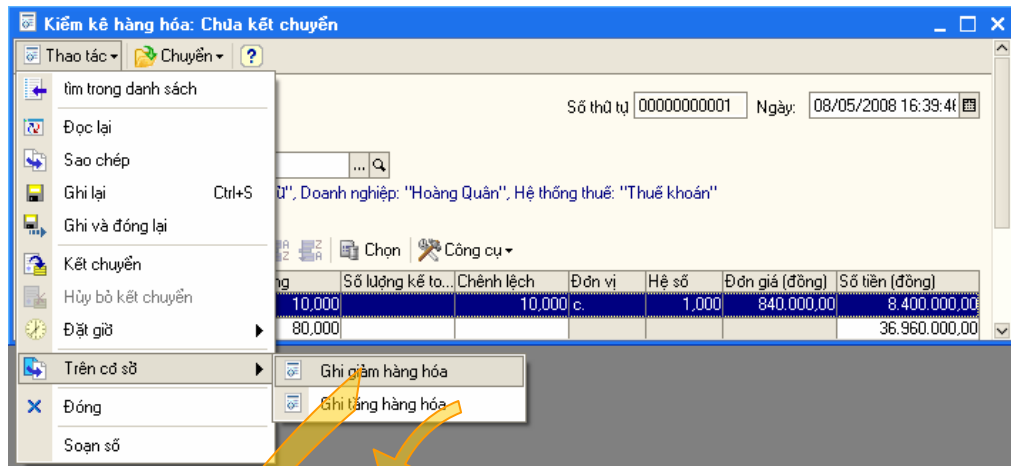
Kiểm kê hàng hóa: Chưa kết chuyển

Thao tác ▾ Chuyển ▾ ?

tìm trong danh sách
Đọc lại
Sao chép
Ghi lại Ctrl+S
Ghi và đóng lại
Kết chuyển
Hủy bỏ kết chuyển
Đặt giờ
Trên cơ sở
Đóng
Soạn số

Ghi giảm hàng hóa
Ghi tăng hàng hóa

Số thứ tự 00000000001 Ngày: 08/05/2008 16:39:46

ừ", Doanh nghiệp: "Hoàng Quân", Hệ thống thuế: "Thuế khoán"

Chọn Công cụ ▾

| ng | Số lượng kế to... | Chênh lệch | Đơn vị | Hệ số | Đơn giá (đồng) | Số tiền (đồng) |
|---|---|---|---|---|---|---|
| 10,000 | | 10,000 | c. | 1,000 | 840.000,00 | 8.400.000,00 |
| 80,000 | | | | | | 36.960.000,00 |